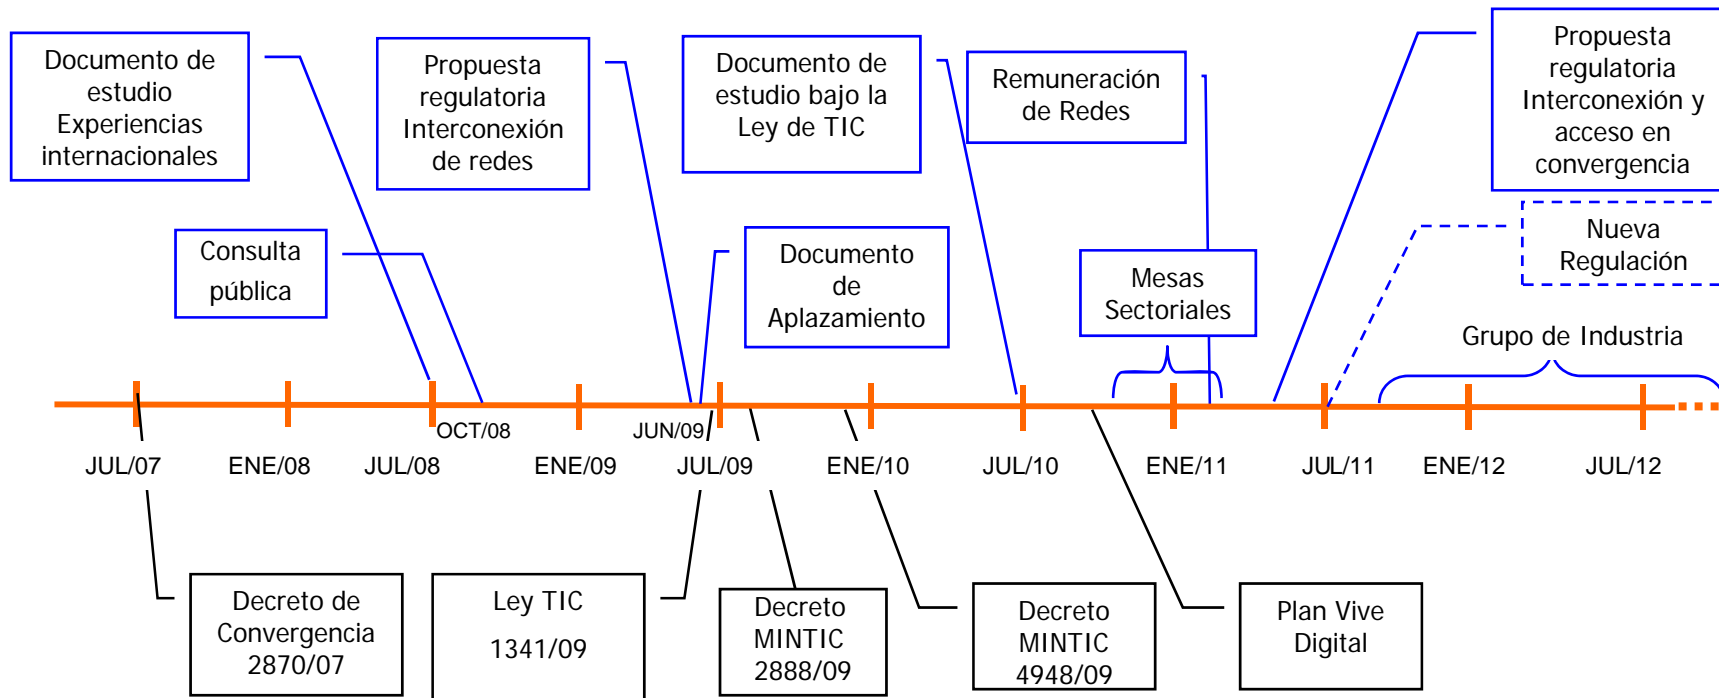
Documento de estudio Experiencias internacionales

Propuesta regulatoria Interconexión de redes

Documento de estudio bajo la Ley de TIC

Remuneración de Redes

Propuesta regulatoria Interconexión y acceso en convergencia

Consulta pública

Documento de Aplazamiento

Mesas Sectoriales

Nueva Regulación

Grupo de Industria

OCT/08

JUN/09

JUL/07 ENE/08 JUL/08 ENE/09 JUL/09 ENE/10 JUL/10 ENE/11 JUL/11 ENE/12 JUL/12

Decreto de Convergencia 2870/07

Ley TIC 1341/09

Decreto MINTIC 2888/09

Decreto MINTIC 4948/09

Plan Vive Digital